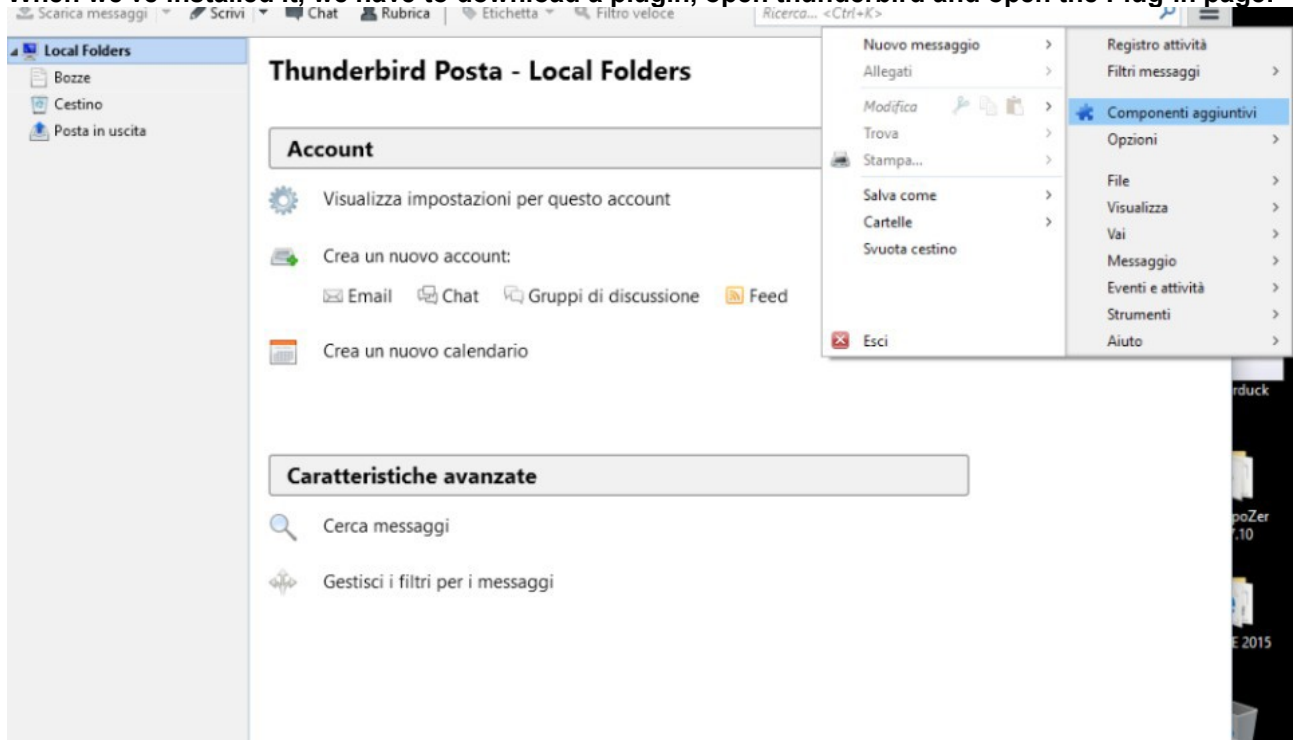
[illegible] we have to download a plugin, open thunderbird and open the Plug-in page.

Scarica messaggi | Scrivi | Chat | Rubrica | Etichetta | Filtro veloce | Ricerca... <Ctrl+K>

Local Folders
Bozze
Cestino
Posta in uscita

Thunderbird Posta - Local Folders

Account

Visualizza impostazioni per questo account

Crea un nuovo account:

Email Chat Gruppi di discussione Feed

Crea un nuovo calendario

Caratteristiche avanzate

Cerca messaggi

Gestisci i filtri per i messaggi

Nuovo messaggio >
Allegati >
Modifica >
Trova >
Stampa... >
Salva come >
Cartelle >
Svuota cestino
Esci

Registro attività
Filtri messaggi >
Componenti aggiuntivi
Opzioni >
File >
Visualizza >
Vai >
Messaggio >
Eventi e attività >
Strumenti >
Aiuto >

rduck
poZer
.10
E 2015